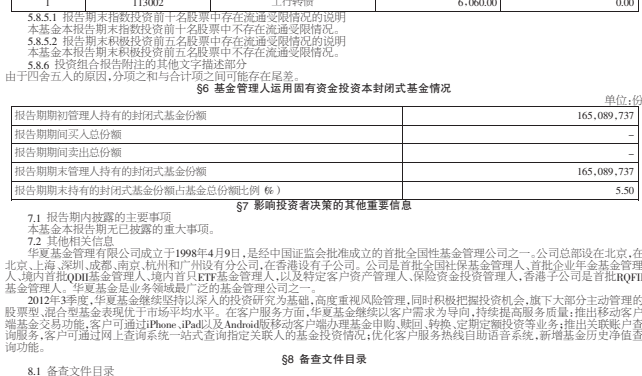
| 1 | 113002 | 工行转债 | 6,060.00 | 0.00 |
|---|---|---|---|---|

5.8.5.1 报告期末指数投资前十名股票中存在流通受限情况的说明
本基金本报告期末指数投资前十名股票中不存在流通受限情况。
5.8.5.2 报告期末积极投资前五名股票中存在流通受限情况的说明
本基金本报告期末积极投资前五名股票中不存在流通受限情况。
5.8.6 投资组合报告附注的其他文字描述部分
由于四舍五入的原因,分项之和与合计项之间可能存在尾差。

§6 基金管理人运用固有资金投资本封闭式基金情况

单位:份

| 报告期期初管理人持有的封闭式基金份额 | 165,089,737 |
|---|---|
| 报告期期间买入总份额 | – |
| 报告期期间卖出总份额 | – |
| 报告期期末管理人持有的封闭式基金份额 | 165,089,737 |
| 报告期期末持有的封闭式基金份额占基金总份额比例(%) | 5.50 |

§7 影响投资者决策的其他重要信息

7.1 报告期内披露的主要事项
本基金本报告期无已披露的重大事项。
7.2 其他相关信息
华夏基金管理有限公司成立于1998年4月9日,是经中国证监会批准成立的首批全国性基金管理公司之一,公司总部设在北京,在北京、上海、深圳、成都、南京、杭州和广州设有分公司,在香港设有子公司。公司是首批全国社保基金管理人、首批企业年金基金管理人、境内首批QDII基金管理人、境内首只ETF基金管理人,以及特定客户资产管理人、保险资金投资管理人,香港子公司是首批RQFII基金管理人。华夏基金是业务领域最广泛的基金管理公司之一。
2012年3季度,华夏基金继续坚持以深入的投资研究为基础,高度重视风险管理,同时积极把握投资机会,旗下大部分主动管理的股票型、混合型基金表现优于市场平均水平。在客户服务方面,华夏基金继续以客户需求为导向,持续提高服务质量:推出移动客户端基金交易功能,客户可通过iPhone、iPad以及Android版移动客户端办理基金申购、赎回、转换、定期定额投资等业务;推出关联账户查询服务,客户可通过网上查询系统一站式查询指定关联人的基金投资信息;优化客户服务热线自助语音系统,新增基金历史净值查询功能。

§8 备查文件目录

8.1 备查文件目录